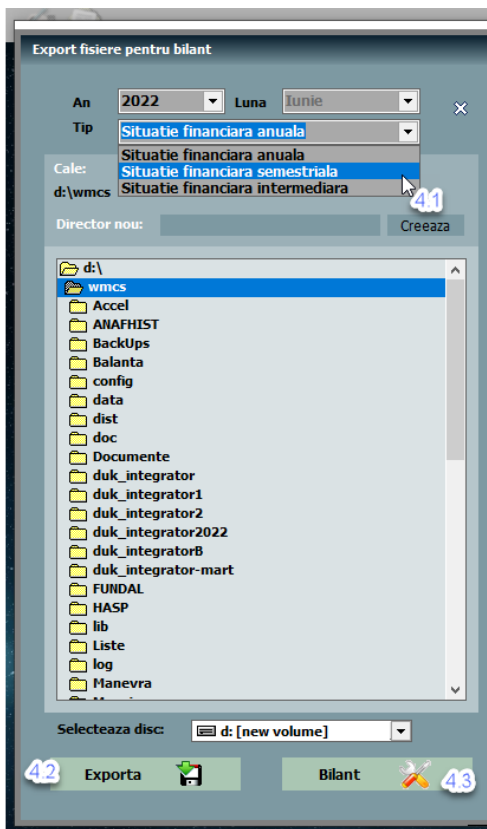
Export fisiere pentru bilant

An 2022 Luna Iunie
Tip Situatie financiara anuala

Situatie financiara anuala
Situatie financiara semestriala
Situatie financiara intermediara

4.1

Cale:
d:\wmcs

Director nou: Creeaza

d:\
wmcs
Accel
ANAFHIST
BackUps
Balanta
config
data
dist
doc
Documente
duk_integrator
duk_integrator1
duk_integrator2
duk_integrator2022
duk_integratorB
duk_integrator-mart
FUNDAL
HASP
lib
Liste
log
Manevra

Selecteaza disc: d: [new volume]

4.2 Exporta
Bilant 4.3